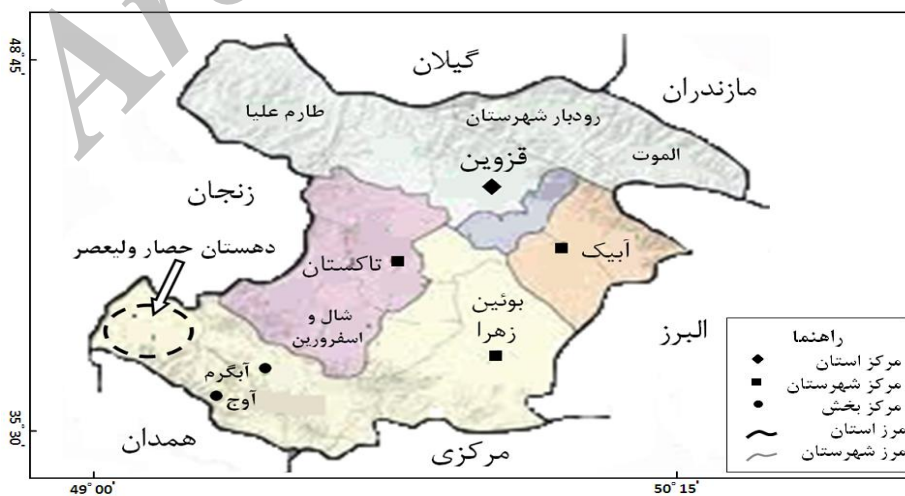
48°45'
35°30'
49°00'
50°15'

گیلان
مازندران
طارم علیا
رودبار شهرستان
الموت
قزوین
زنجان
دهستان حصار ولیعصر
تاکستان
آبیک
شال و اسفرورین
بوئین زهرا
البرز
آبگرم
آوج
همدان
مرکزی

راهنما
مرکز استان
مرکز شهرستان
مرکز بخش
مرز استان
مرز شهرستان